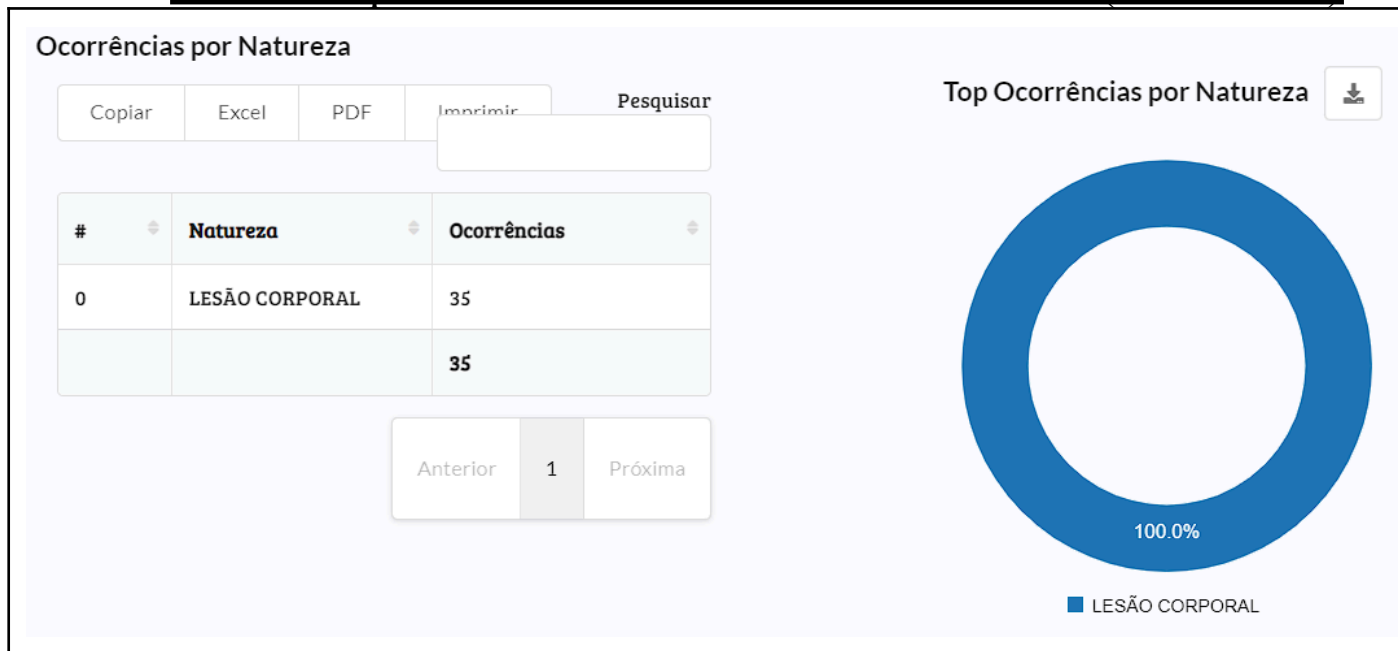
Ocorrências por Natureza

Copiar Excel PDF Imprimir

Pesquisar

| # | Natureza | Ocorrências |
|---|---|---|
| 0 | LESÃO CORPORAL | 35 |
| | | 35 |

Anterior 1 Próxima

Top Ocorrências por Natureza

100.0%

LESÃO CORPORAL